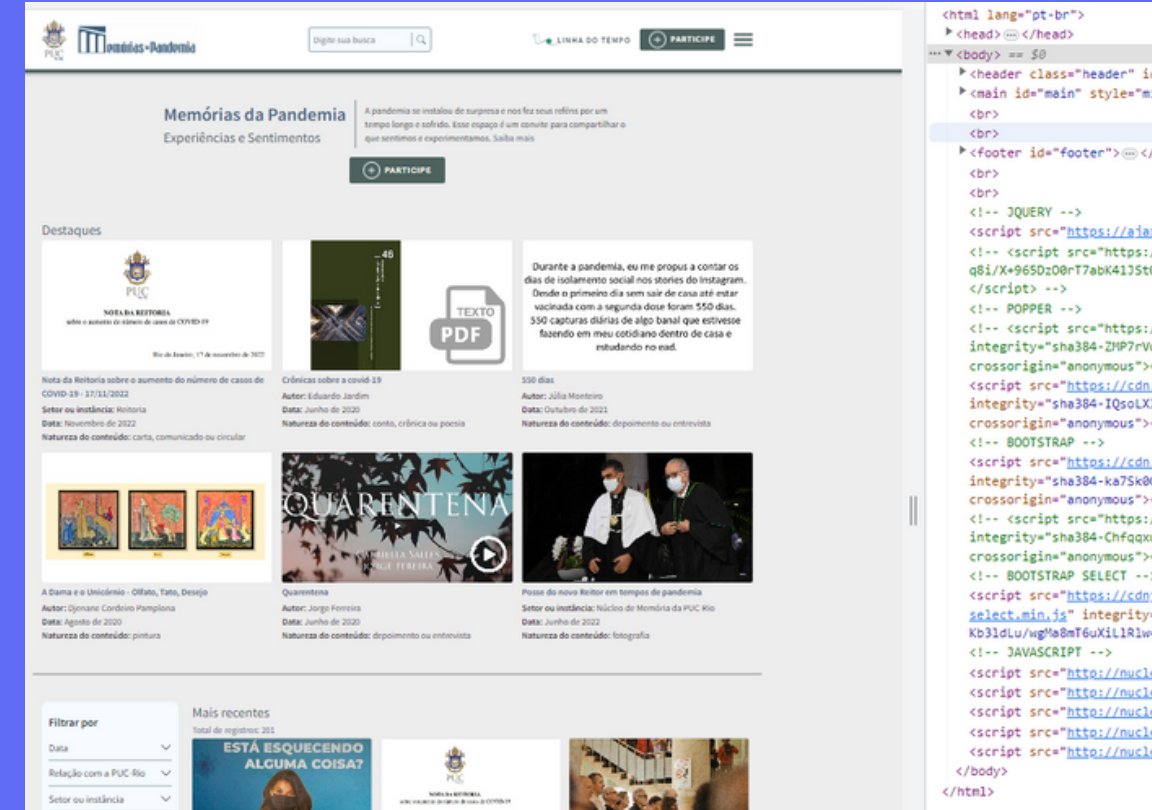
PUC Memórias+Pandemia

Digite sua busca

LINHA DO TEMPO PARTICIPE

Memórias da Pandemia
Experiências e Sentimentos

A pandemia se instalou de surpresa e nos fez seus reféns por um tempo longo e sofrido. Esse espaço é um convite para compartilhar o que sentimos e experimentamos. Saiba mais

PARTICIPE

Destaques

PUC
NOTA DA REITORIA
sobre o aumento do número de casos de COVID-19
Rio de Janeiro, 17 de novembro de 2022

Nota da Reitoria sobre o aumento do número de casos de COVID-19 - 17/11/2022
Setor ou instância: Reitoria
Data: Novembro de 2022
Natureza do conteúdo: carta, comunicado ou circular

46
TEXTO
PDF

Crônicas sobre a covid-19
Autor: Eduardo Jardim
Data: Junho de 2020
Natureza do conteúdo: conto, crônica ou poesia

Durante a pandemia, eu me propus a contar os dias de isolamento social nos stories do Instagram. Desde o primeiro dia sem sair de casa até estar vacinada com a segunda dose foram 550 dias. 550 capturas diárias de algo banal que estivesse fazendo em meu cotidiano dentro de casa e estudando no ead.

550 dias
Autor: Júlia Monteiro
Data: Outubro de 2021
Natureza do conteúdo: depoimento ou entrevista

A Dama e o Unicórnio - Olfato, Tato, Desejo
Autor: Djenane Cordeiro Pamplona
Data: Agosto de 2020
Natureza do conteúdo: pintura

QUARENTENA
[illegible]
JORGE FERREIRA

Quarentena
Autor: Jorge Ferreira
Data: Junho de 2020
Natureza do conteúdo: depoimento ou entrevista

Posse do novo Reitor em tempos de pandemia
Setor ou instância: Núcleo de Memória da PUC Rio
Data: Junho de 2022
Natureza do conteúdo: fotografia

Filtrar por
Data
Relação com a PUC-Rio
Setor ou instância

Mais recentes
Total de registros: 201

ESTÁ ESQUECENDO ALGUMA COISA?

NOTA DA REITORIA

<html lang="pt-br">
<head> ⋯ </head>
⋯ <body> == $0
<header class="header" i
<main id="main" style="m
<br>
<br>
<footer id="footer"> ⋯ </
<br>
<br>
<!-- JQUERY -->
<script src="https://aja
<!-- <script src="https:/
q8i/X+965DzO0rT7abK41J5t
</script> -->
<!-- POPPER -->
<!-- <script src="https:/
integrity="sha384-ZMP7rV
crossorigin="anonymous">
<script src="https://cdn
integrity="sha384-IQsoLX
crossorigin="anonymous">
<!-- BOOTSTRAP -->
<script src="https://cdn
integrity="sha384-ka7Sk0
crossorigin="anonymous">
<!-- <script src="https:/
integrity="sha384-Chfqqx
crossorigin="anonymous">
<!-- BOOTSTRAP SELECT --
<script src="https://cdn
select.min.js" integrity
Kb3ldLu/wgMa8mT6uXiLlRlw
<!-- JAVASCRIPT -->
<script src="http://nucl
<script src="http://nucl
<script src="http://nucl
<script src="http://nucl
<script src="http://nucl
</body>
</html>